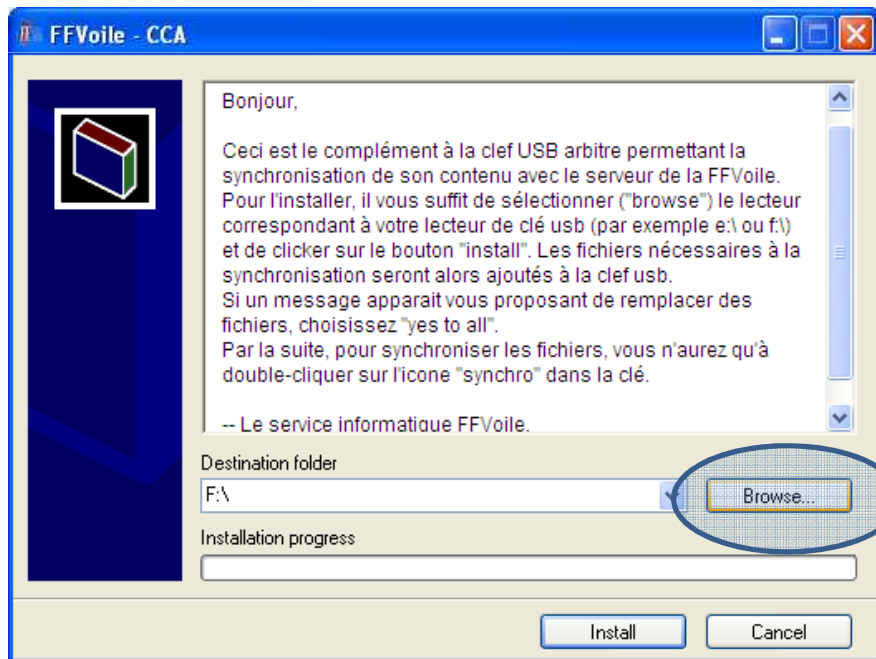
FFVoile - CCA

Bonjour,

Ceci est le complément à la clef USB arbitre permettant la synchronisation de son contenu avec le serveur de la FFVoile.
Pour l'installer, il vous suffit de sélectionner ("browse") le lecteur correspondant à votre lecteur de clé usb (par exemple e:\ ou f:\) et de clicker sur le bouton "install". Les fichiers nécessaires à la synchronisation seront alors ajoutés à la clef usb.
Si un message apparait vous proposant de remplacer des fichiers, choisissez "yes to all".
Par la suite, pour synchroniser les fichiers, vous n'aurez qu'à double-cliquer sur l'icone "synchro" dans la clé.

-- Le service informatique FFVoile.

Destination folder
F:\
Browse...
Installation progress

Install
Cancel